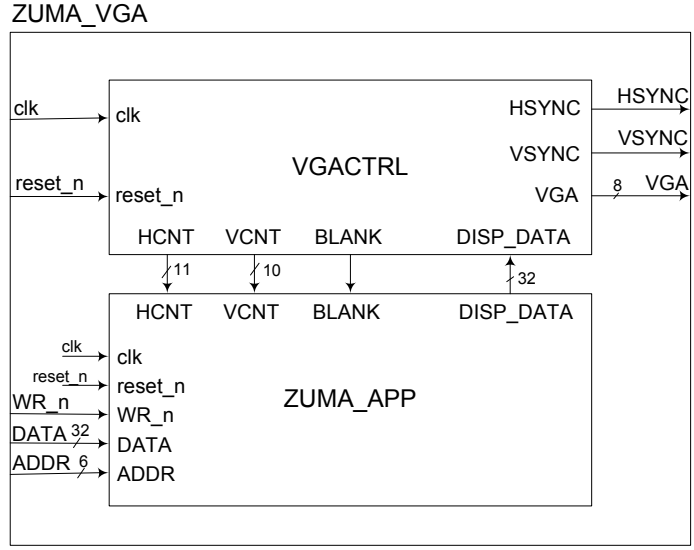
ZUMA_VGA

clk
clk
reset_n
reset_n
VGACTRL
HSYNC
HSYNC
VSYNC
VSYNC
VGA
8
VGA
HCNT
VCNT
BLANK
DISP_DATA
11
10
32
HCNT
VCNT
BLANK
DISP_DATA
clk
clk
reset_n
reset_n
WR_n
WR_n
DATA
32
DATA
ADDR
6
ADDR
ZUMA_APP